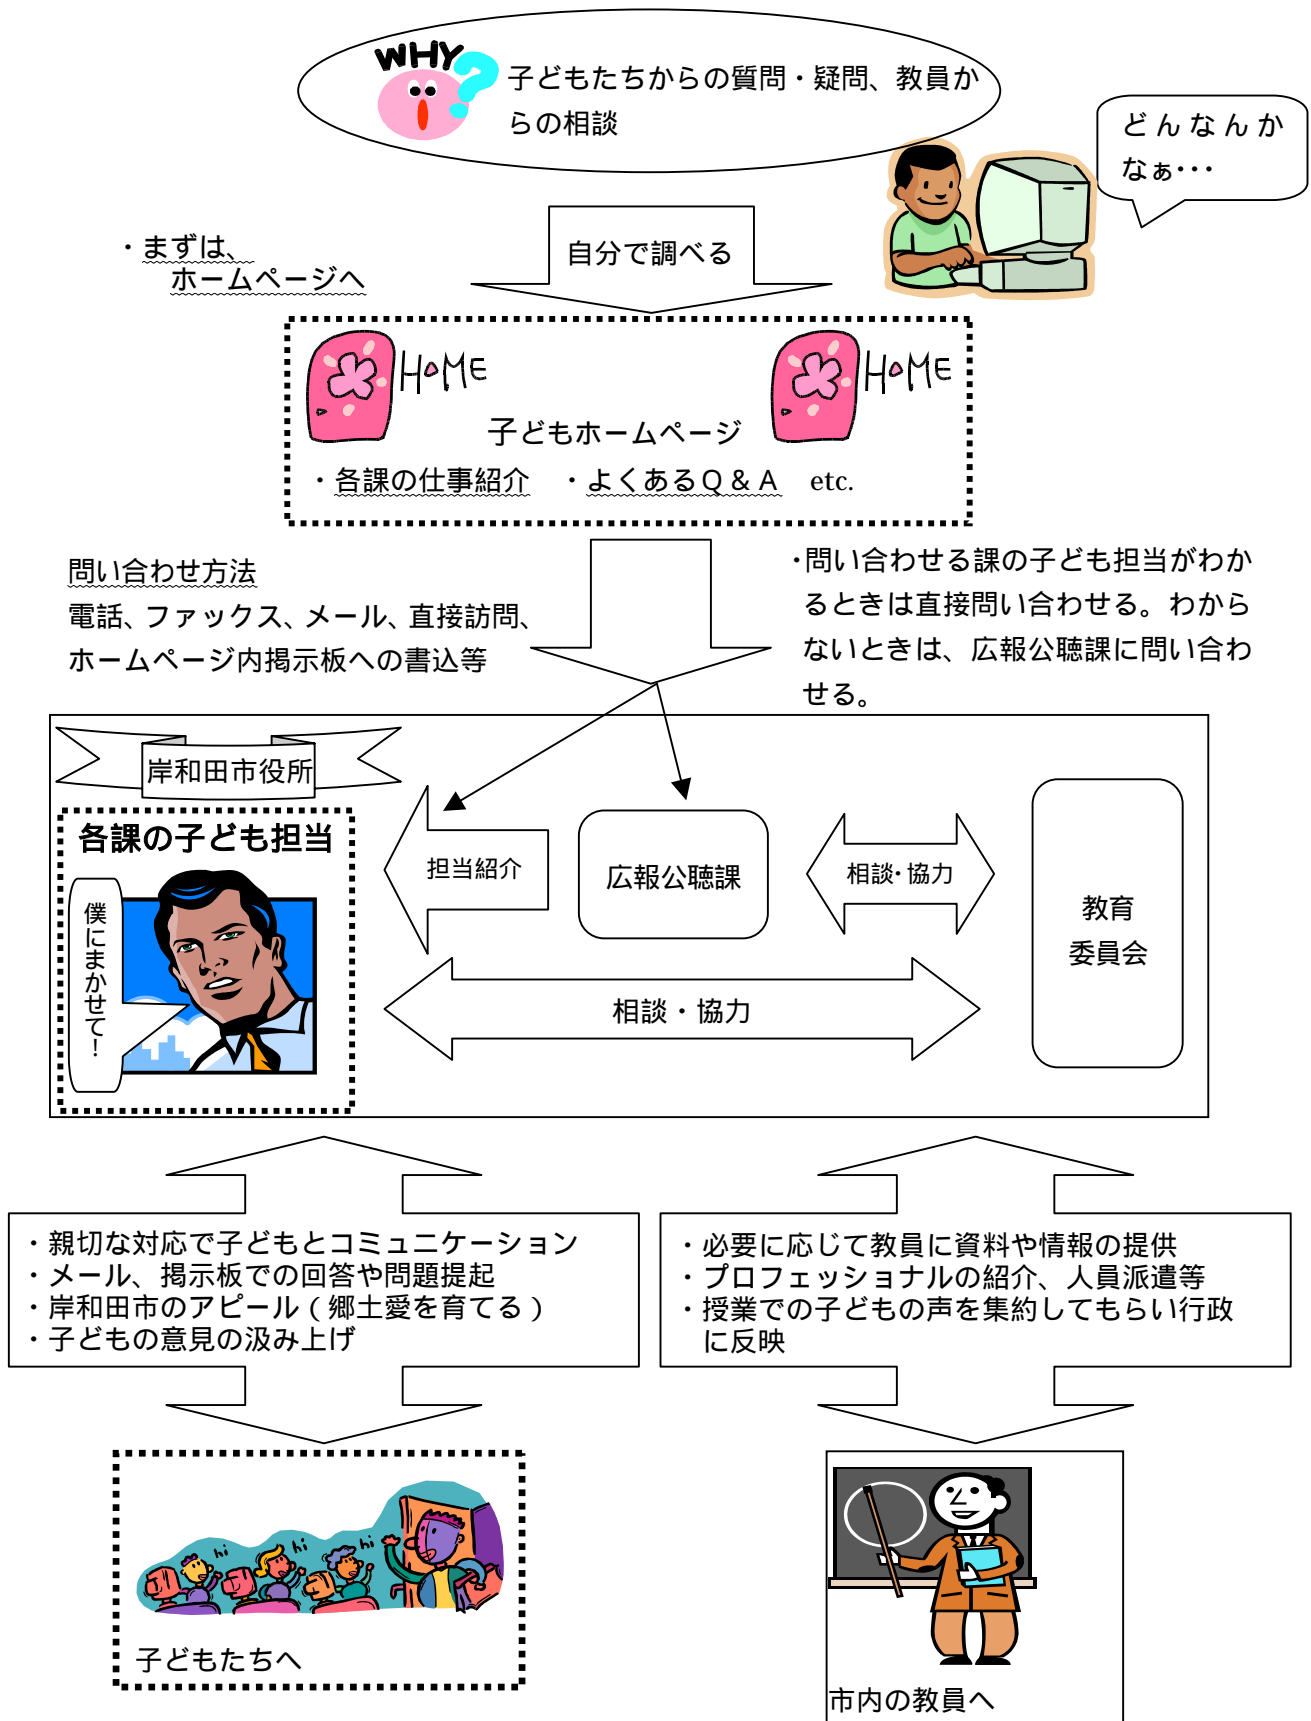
WHY?

子どもたちからの質問・疑問、教員からの相談

どんなんかなぁ･･･

・まずは、ホームページへ

自分で調べる

HOME HOME

子どもホームページ

・各課の仕事紹介　・よくあるQ＆A　etc.

問い合わせ方法
電話、ファックス、メール、直接訪問、ホームページ内掲示板への書込等

・問い合わせる課の子ども担当がわかるときは直接問い合わせる。わからないときは、広報公聴課に問い合わせる。

岸和田市役所

各課の子ども担当

僕にまかせて！

担当紹介

広報公聴課

相談･協力

教育委員会

相談・協力

・親切な対応で子どもとコミュニケーション
・メール、掲示板での回答や問題提起
・岸和田市のアピール（郷土愛を育てる）
・子どもの意見の汲み上げ

・必要に応じて教員に資料や情報の提供
・プロフェッショナルの紹介、人員派遣等
・授業での子どもの声を集約してもらい行政に反映

hi hi hi

子どもたちへ

市内の教員へ